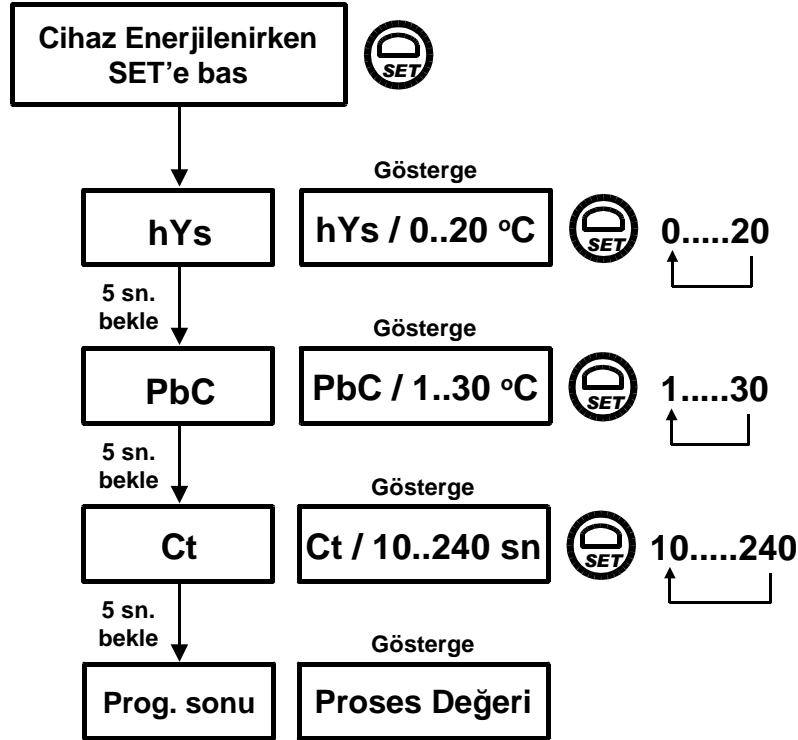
Cihaz Enerjilenirken SET'e bas

SET

Gösterge

hYs

hYs / 0..20 °C

SET

0.....20

5 sn. bekle

Gösterge

PbC

PbC / 1..30 °C

SET

1.....30

5 sn. bekle

Gösterge

Ct

Ct / 10..240 sn

SET

10.....240

5 sn. bekle

Gösterge

Prog. sonu

Proses Değeri